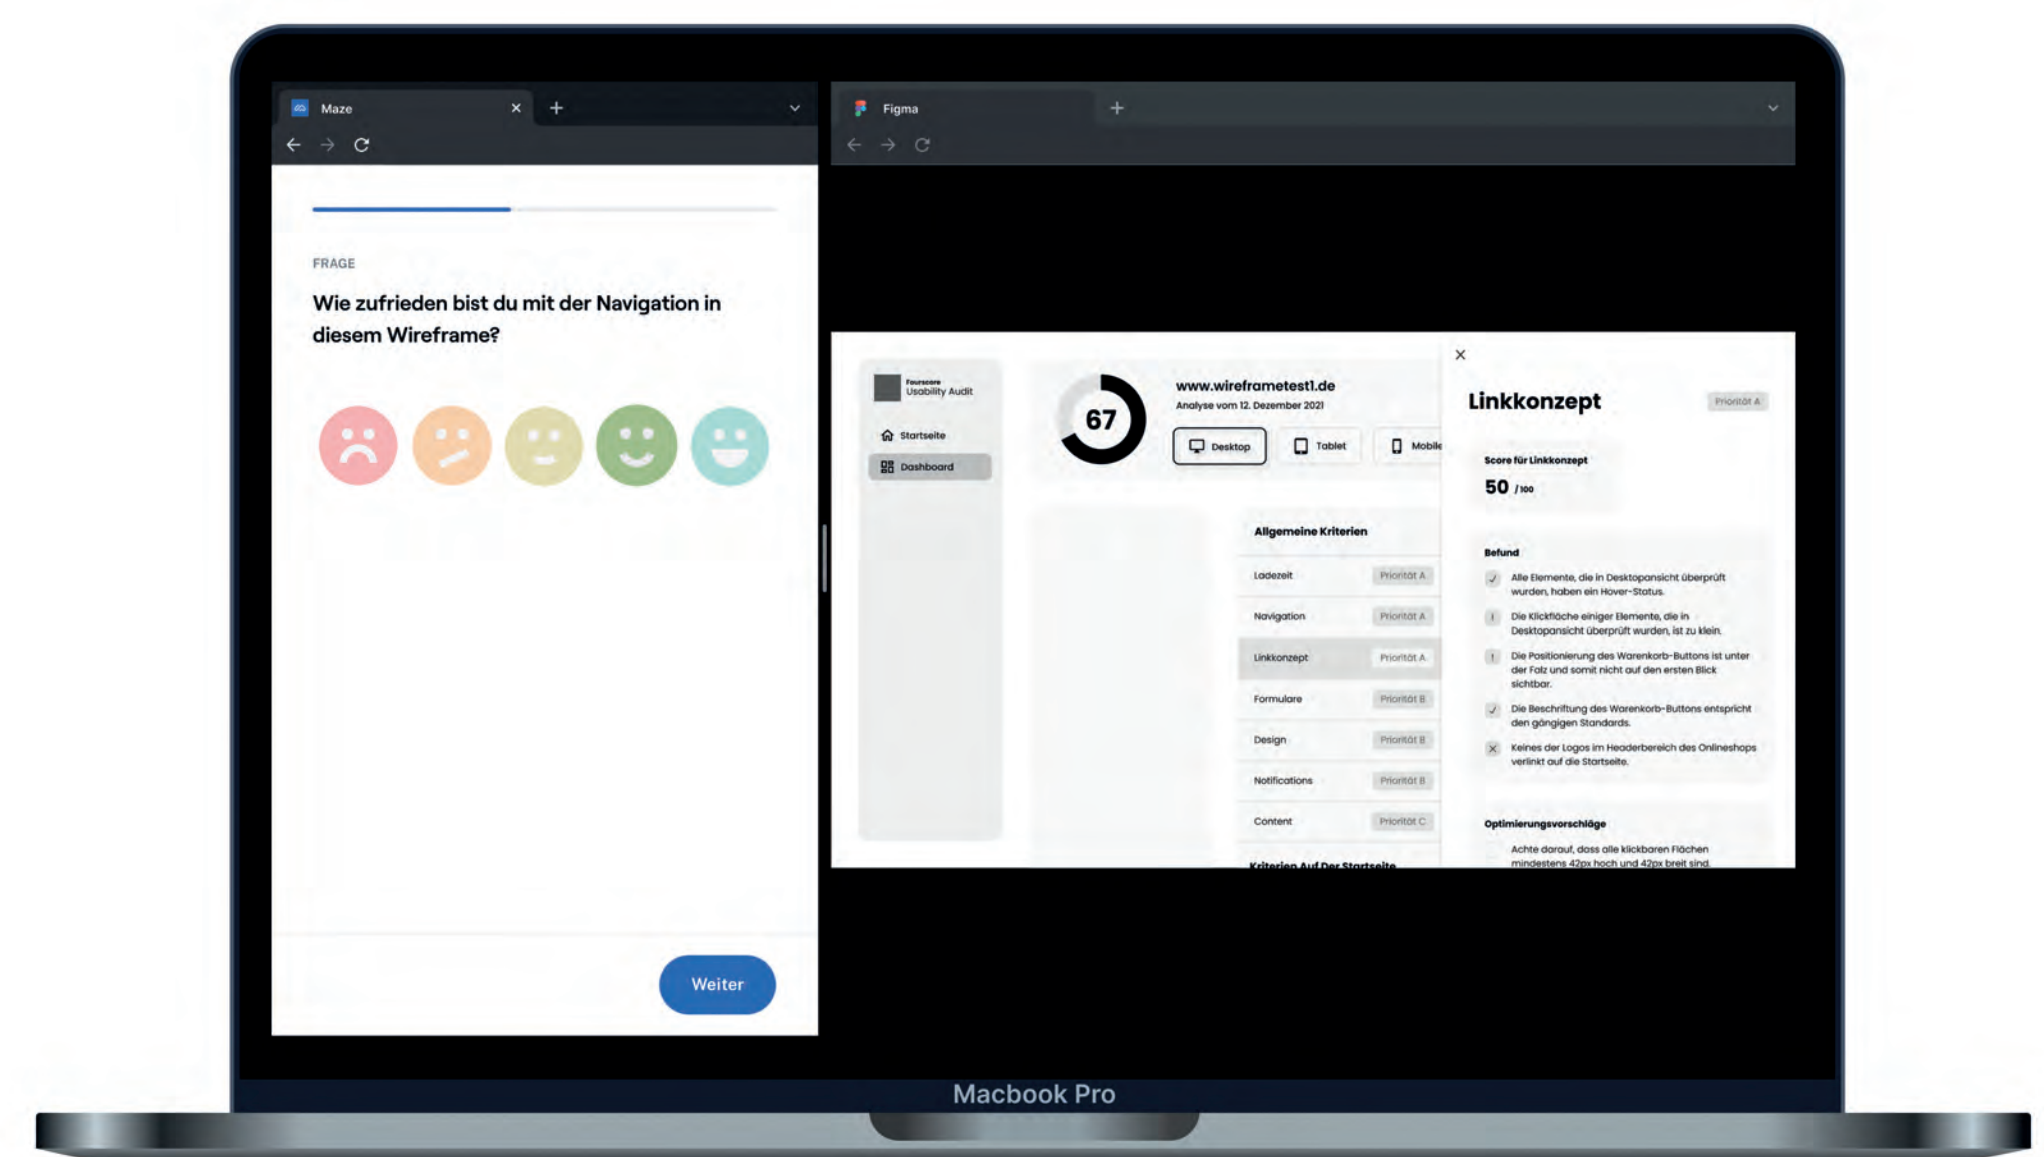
Maze

FRAGE

Wie zufrieden bist du mit der Navigation in diesem Wireframe?

Weiter

Figma

Fourscore Usability Audit

Startseite

Dashboard

67

www.wireframetest1.de

Analyse vom 12. Dezember 2021

Desktop

Tablet

Mobile

Allgemeine Kriterien

| | |
|---|---|
| Ladezeit | Priorität A |
| Navigation | Priorität A |
| Linkkonzept | Priorität A |
| Formulare | Priorität B |
| Design | Priorität B |
| Notifications | Priorität B |
| Content | Priorität C |

Kriterien Auf Der Startseite

Linkkonzept

Priorität A

Score für Linkkonzept

50 /100

Befund

Alle Elemente, die in Desktopansicht überprüft wurden, haben ein Hover-Status.

Die Klickfläche einiger Elemente, die in Desktopansicht überprüft wurden, ist zu klein.

Die Positionierung des Warenkorb-Buttons ist unter der Falz und somit nicht auf den ersten Blick sichtbar.

Die Beschriftung des Warenkorb-Buttons entspricht den gängigen Standards.

Keines der Logos im Headerbereich des Onlineshops verlinkt auf die Startseite.

Optimierungsvorschläge

Achte darauf, dass alle klickbaren Flächen mindestens 42px hoch und 42px breit sind.

Macbook Pro